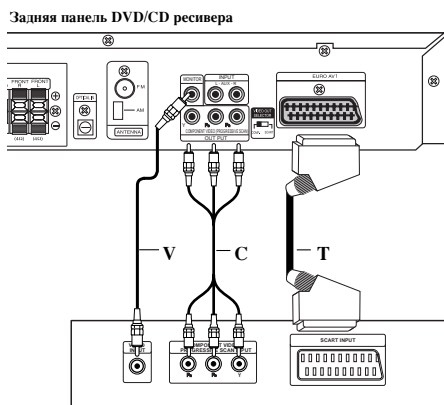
Задняя панель DVD/CD ресивера

FRONT FRONT

SPEAKER

FM

AM

ANTENNA

MONITOR

INPUT

L AUDIO R

COMPONENT VIDEO (PROGRESSIVE SCAN)

OUT PUT

EURO AV1

V

C

T

SCART INPUT

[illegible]

COMPONENT VIDEO PROGRESSIVE SCAN INPUT